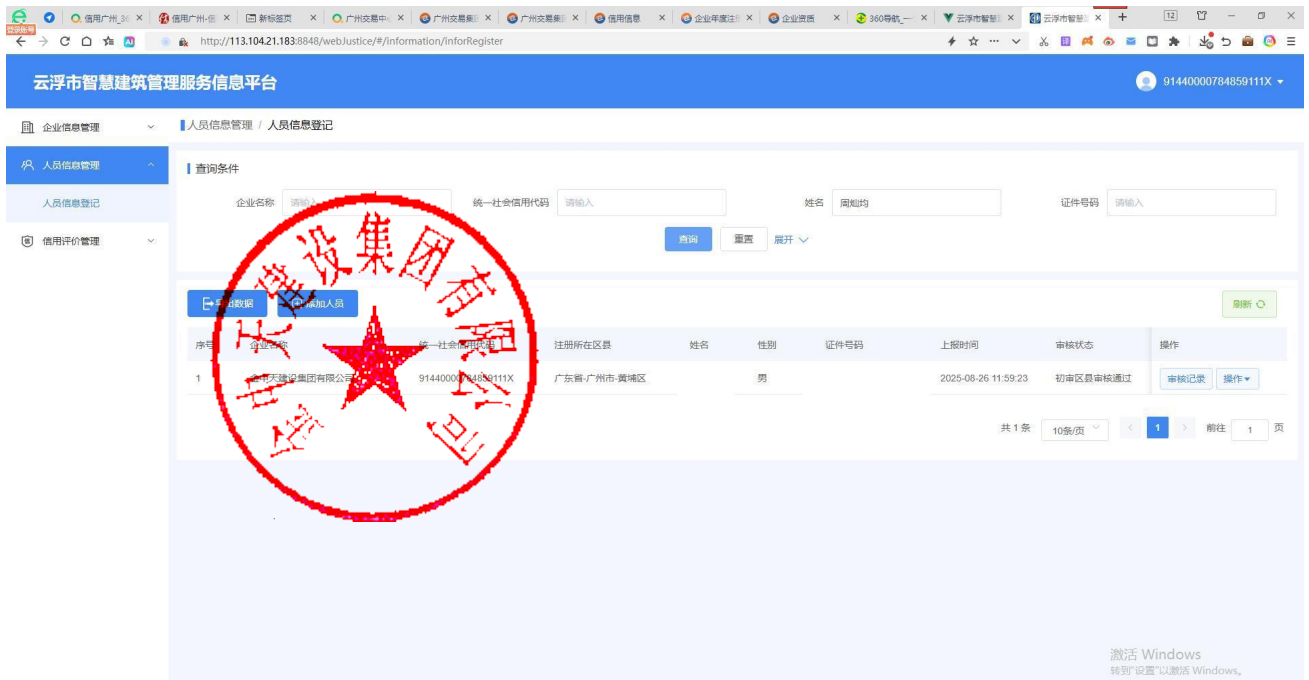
信用广州_3( ×
信用广州-信 ×
新标签页 ×
广州交易中心 ×
广州交易集团 ×
广州交易集团 ×
信用信息 ×
企业年度注册 ×
企业资质 ×
360导航_一 ×
云浮市智慧 ×
云浮市智慧 ×

http://113.104.21.183:8848/webJustice/#/information/inforRegister

云浮市智慧建筑管理服务信息平台

9144000078485911​1X

企业信息管理
人员信息管理
人员信息登记
信用评价管理

人员信息管理 / 人员信息登记

查询条件

企业名称 请输入
统一社会信用代码 请输入
姓名 周知均
证件号码 请输入

查询 重置 展开

导出数据 添加人员 刷新

| 序号 | 企业名称 | 统一社会信用代码 | 注册所在区县 | 姓名 | 性别 | 证件号码 | 上报时间 | 审核状态 | 操作 |
|---|---|---|---|---|---|---|---|---|---|
| 1 | 中天建设集团有限公司 | 9144000078485911​1X | 广东省-广州市-黄埔区 | | 男 | | 2025-08-26 11:59:23 | 初审区县审核通过 | 审核记录 操作 |

共 1 条 10条/页 1 前往 1 页

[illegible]建设集团有限公司

激活 Windows
转到"设置"以激活 Windows。